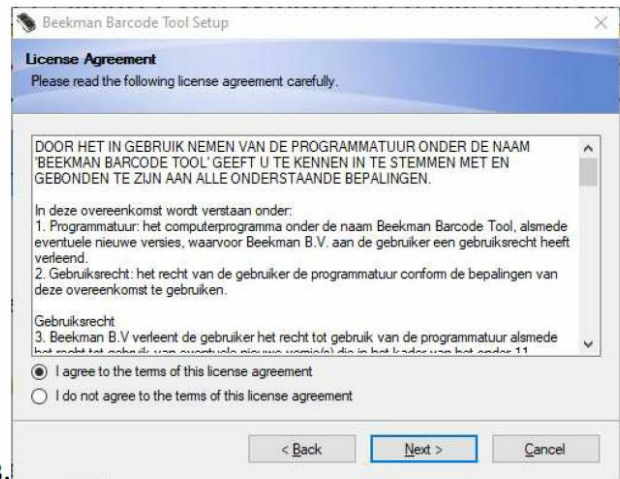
Beekman Barcode Tool Setup

License Agreement
Please read the following license agreement carefully.

DOOR HET IN GEBRUIK NEMEN VAN DE PROGRAMMATUUR ONDER DE NAAM 'BEEKMAN BARCODE TOOL' GEEFT U TE KENNEN IN TE STEMMEN MET EN GEBONDEN TE ZIJN AAN ALLE ONDERSTAANDE BEPALINGEN.

In deze overeenkomst wordt verstaan onder:
1. Programmatuur: het computerprogramma onder de naam Beekman Barcode Tool, alsmede eventuele nieuwe versies, waarvoor Beekman B.V. aan de gebruiker een gebruiksrecht heeft verleend.
2. Gebruiksrecht: het recht van de gebruiker de programmatuur conform de bepalingen van deze overeenkomst te gebruiken.

Gebruiksrecht
3. Beekman B.V verleent de gebruiker het recht tot gebruik van de programmatuur alsmede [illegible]

I agree to the terms of this license agreement
I do not agree to the terms of this license agreement

< Back
Next >
Cancel

3.